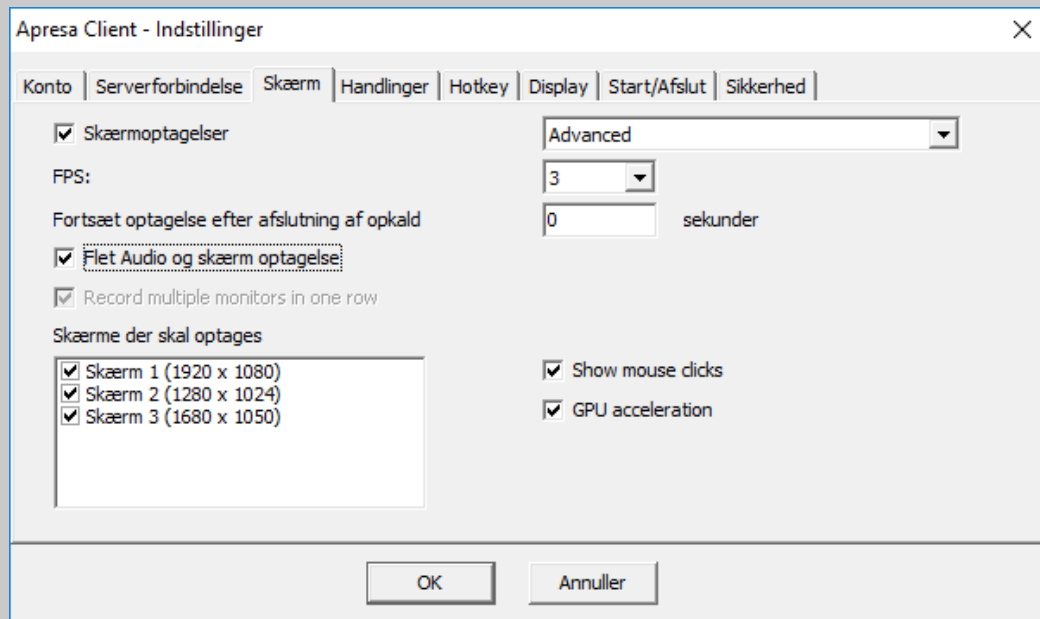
Apresa Client - Indstillinger

×

Konto | Serverforbindelse | Skærm | Handlinger | Hotkey | Display | Start/Afslut | Sikkerhed

Skærmoptagelser

Advanced

FPS:

3

Fortsæt optagelse efter afslutning af opkald

0

sekunder

Flet Audio og skærm optagelse

Record multiple monitors in one row

Skærme der skal optages

Skærm 1 (1920 x 1080)
Skærm 2 (1280 x 1024)
Skærm 3 (1680 x 1050)

Show mouse clicks

GPU acceleration

OK

Annuller